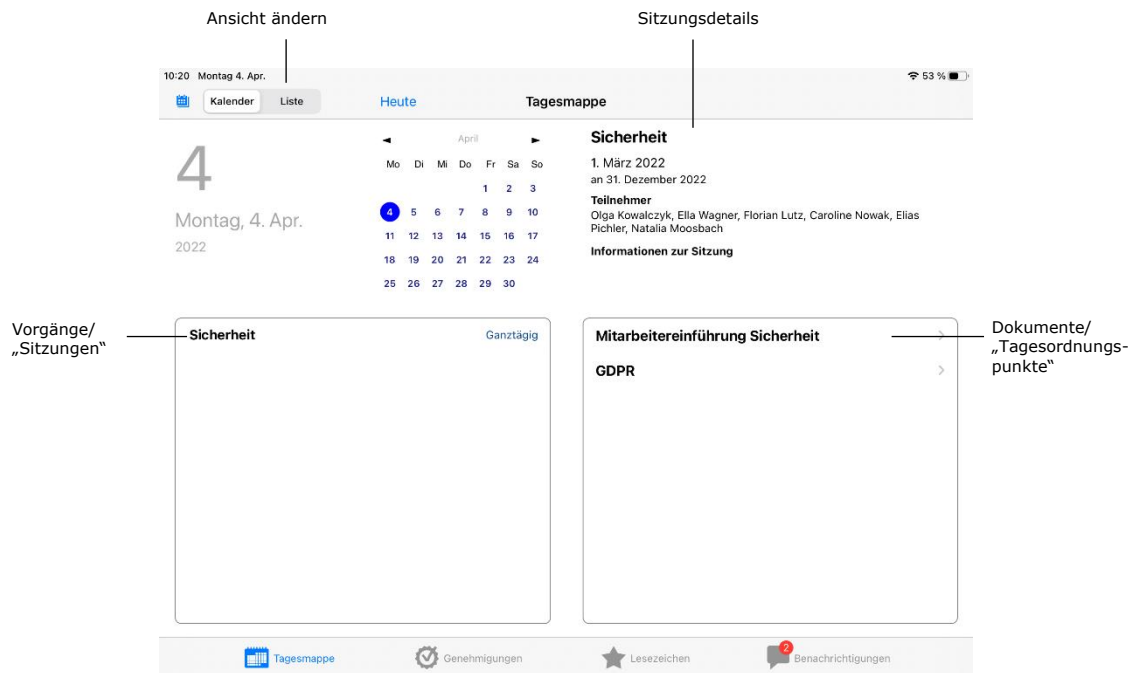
Ansicht ändern

Sitzungsdetails

10:20 Montag 4. Apr.

53 %

Kalender Liste

Heute

Tagesmappe

4

Montag, 4. Apr.

2022

◄ April ►

| Mo | Di | Mi | Do | Fr | Sa | So |
|---|---|---|---|---|---|---|
| | | | | 1 | 2 | 3 |
| 4 | 5 | 6 | 7 | 8 | 9 | 10 |
| 11 | 12 | 13 | 14 | 15 | 16 | 17 |
| 18 | 19 | 20 | 21 | 22 | 23 | 24 |
| 25 | 26 | 27 | 28 | 29 | 30 | |

Sicherheit

1. März 2022
an 31. Dezember 2022

Teilnehmer
Olga Kowalczyk, Ella Wagner, Florian Lutz, Caroline Nowak, Elias Pichler, Natalia Moosbach

Informationen zur Sitzung

Vorgänge/ „Sitzungen"

Sicherheit

Ganztägig

Mitarbeitereinführung Sicherheit

GDPR

Dokumente/ „Tagesordnungspunkte"

Tagesmappe

Genehmigungen

Lesezeichen

2

Benachrichtigungen